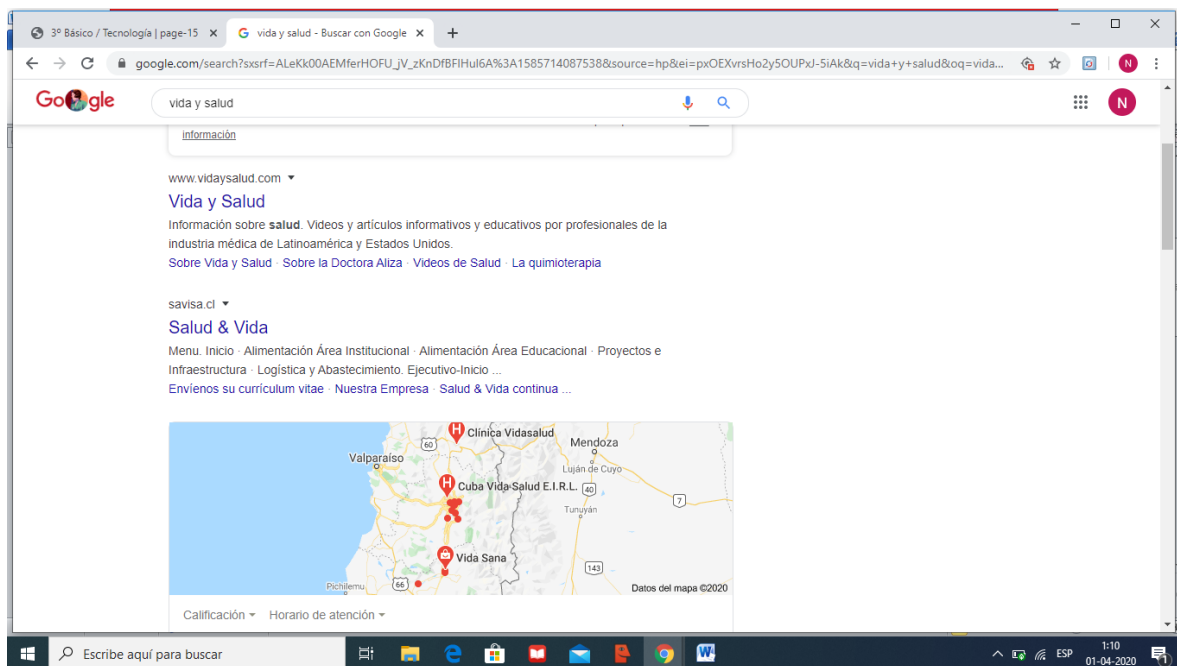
3º Básico / Tecnología | page-15 ×
vida y salud - Buscar con Google ×
+

google.com/search?sxsrf=ALeKk00AEMferHOFU_jV_zKnDfBFIHul6A%3A1585714087538&source=hp&ei=pxOEXvrsHo2y5OUPxJ-5iAk&q=vida+y+salud&oq=vida...

N

Google

vida y salud

N

información

www.vidaysalud.com

Vida y Salud

Información sobre **salud**. Videos y artículos informativos y educativos por profesionales de la industria médica de Latinoamérica y Estados Unidos.

Sobre Vida y Salud · Sobre la Doctora Aliza · Videos de Salud · La quimioterapia

savisa.cl

Salud & Vida

Menu. Inicio · Alimentación Área Institucional · Alimentación Área Educacional · Proyectos e Infraestructura · Logística y Abastecimiento. Ejecutivo-Inicio ...

Envíenos su currículum vitae · Nuestra Empresa · Salud & Vida continua ...

Clínica Vidasalud
Mendoza
60
Valparaíso
Luján de Cuyo
Cuba Vida Salud E.I.R.L.
40
7
Tunuyán
Vida Sana
143
Pichilemu
66
Datos del mapa ©2020

Calificación
Horario de atención

Escribe aquí para buscar

ESP
1:10
01-04-2020
1